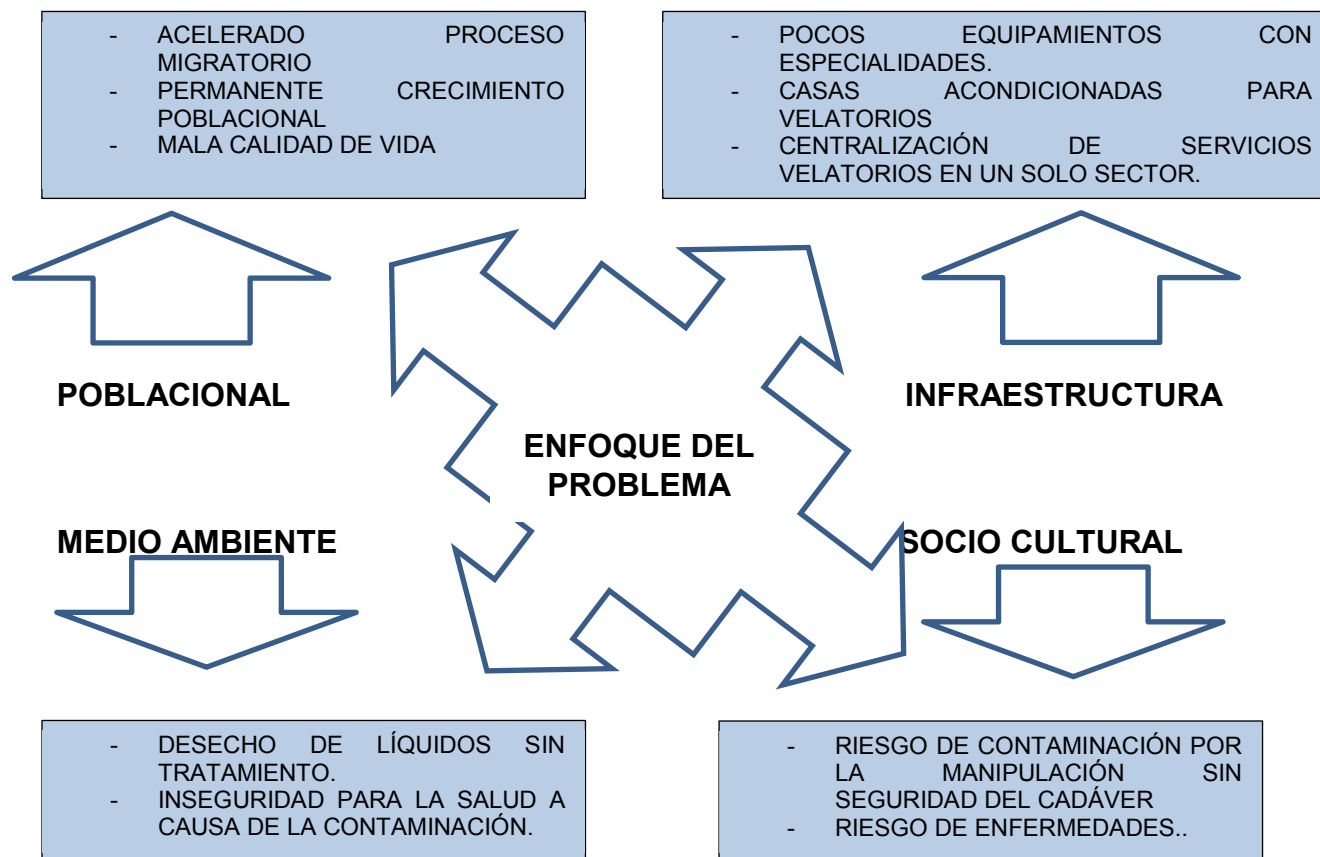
- ACELERADO PROCESO MIGRATORIO
- PERMANENTE CRECIMIENTO POBLACIONAL
- MALA CALIDAD DE VIDA

- POCOS EQUIPAMIENTOS CON ESPECIALIDADES.
- CASAS ACONDICIONADAS PARA VELATORIOS
- CENTRALIZACIÓN DE SERVICIOS VELATORIOS EN UN SOLO SECTOR.

POBLACIONAL

INFRAESTRUCTURA

ENFOQUE DEL PROBLEMA

MEDIO AMBIENTE

SOCIO CULTURAL

- DESECHO DE LÍQUIDOS SIN TRATAMIENTO.
- INSEGURIDAD PARA LA SALUD A CAUSA DE LA CONTAMINACIÓN.

- RIESGO DE CONTAMINACIÓN POR LA MANIPULACIÓN SIN SEGURIDAD DEL CADÁVER
- RIESGO DE ENFERMEDADES..